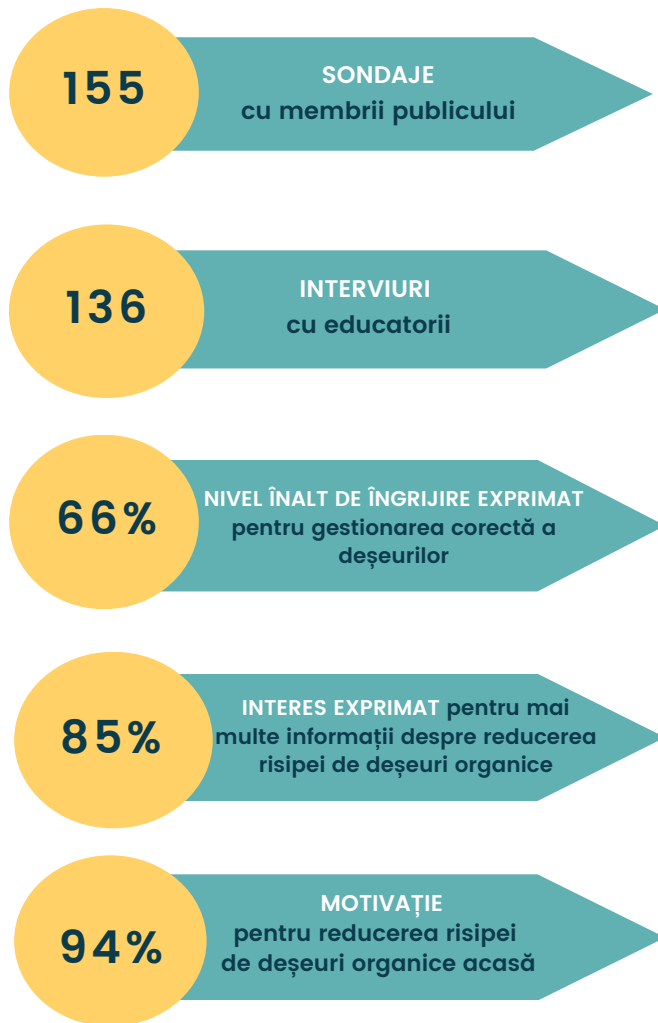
155

SONDAJE
cu membrii publicului

136

INTERVIURI
cu educatorii

66%

NIVEL ÎNALT DE ÎNGRIJIRE EXPRIMAT pentru gestionarea corectă a deșeurilor

85%

INTERES EXPRIMAT pentru mai multe informații despre reducerea risipei de deșeuri organice

94%

MOTIVAȚIE
pentru reducerea risipei de deșeuri organice acasă